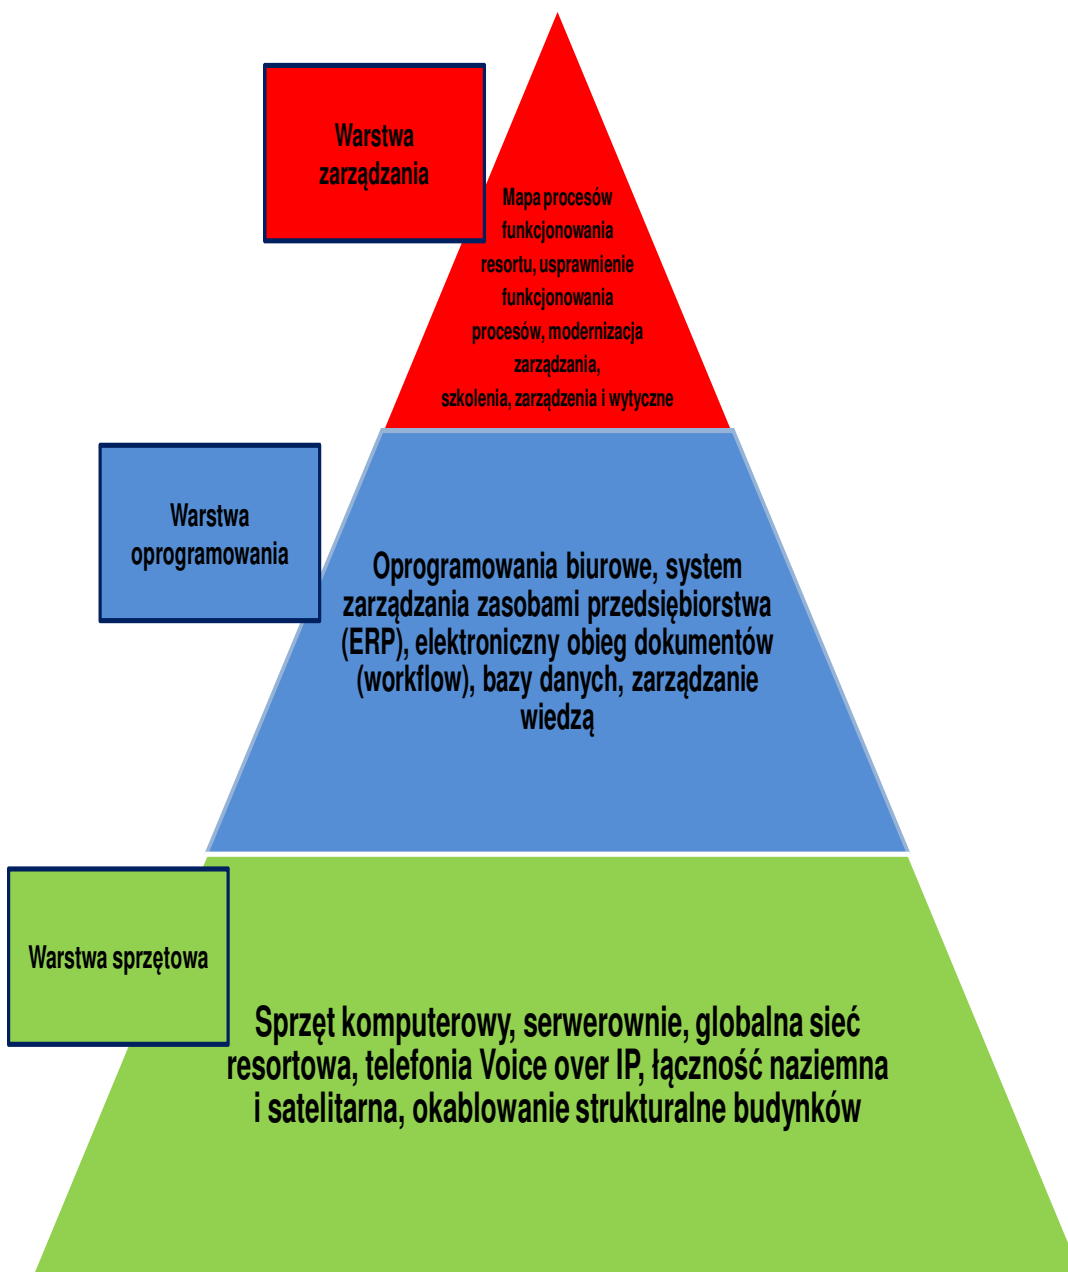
Warstwa zarządzania

Mapa procesów funkcjonowania resortu, usprawnienie funkcjonowania procesów, modernizacja zarządzania, szkolenia, zarządzenia i wytyczne

Warstwa oprogramowania

Oprogramowania biurowe, system zarządzania zasobami przedsiębiorstwa (ERP), elektroniczny obieg dokumentów (workflow), bazy danych, zarządzanie wiedzą

Warstwa sprzętowa

Sprzęt komputerowy, serwerownie, globalna sieć resortowa, telefonia Voice over IP, łączność naziemna i satelitarna, okablowanie strukturalne budynków